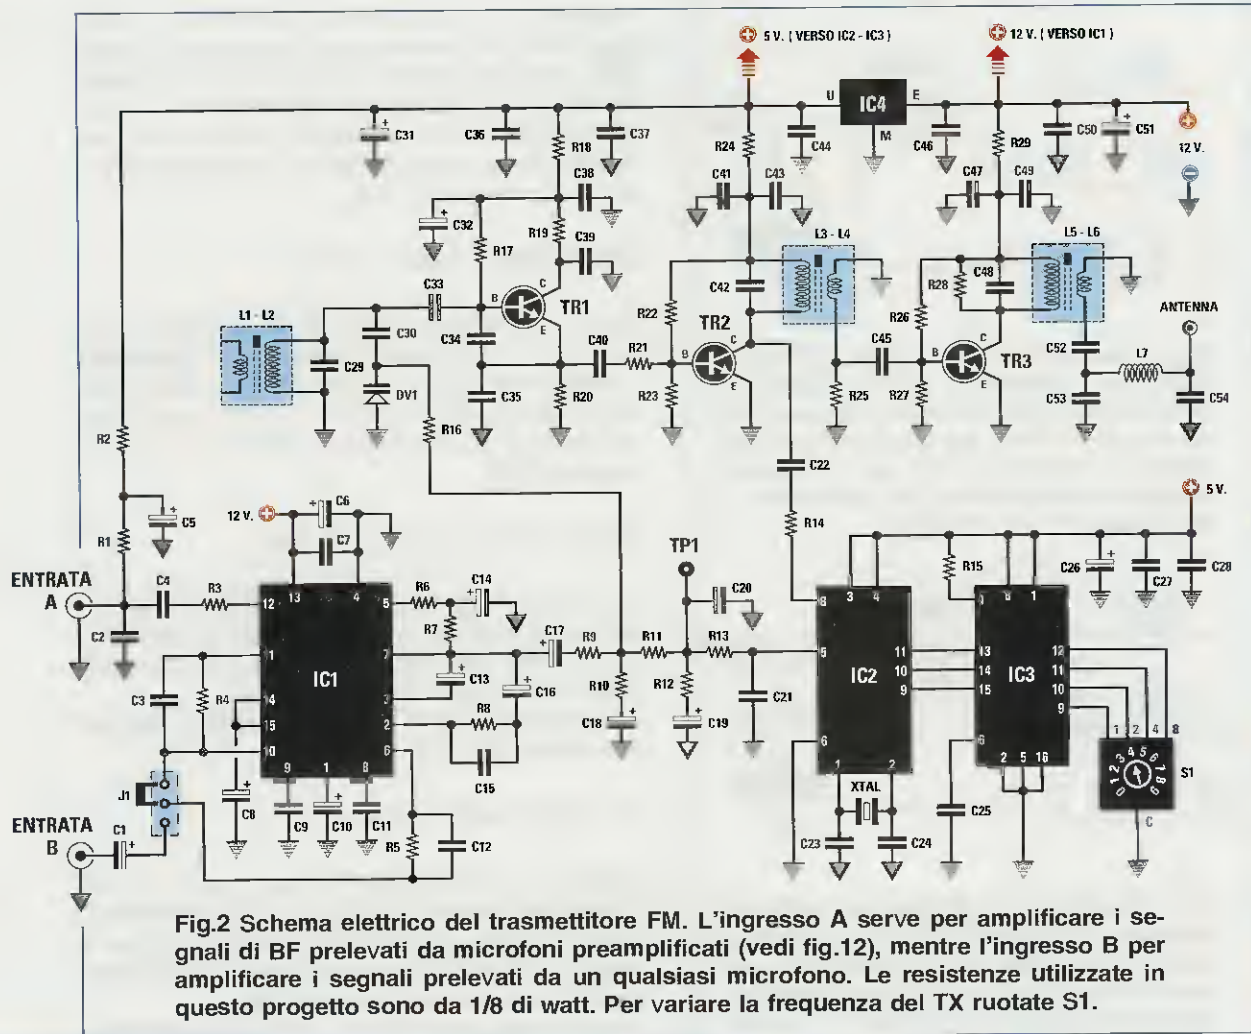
5 V. ( VERSO IC2 - IC3 )

12 V. ( VERSO IC1 )

U IC4 E M

C31 C36 C37 R18 C38 C32 R17 R19 C39 C33 B C E TR1 L1 - L2 C30 C34 C29 DV1 C35 C40 R20 R16

R24 C44 C41 C43 L3 - L4 C42 R22 TR2 R21 B C E R23 C22 R14 C45 R25 R27

C46 R29 C50 C51 12 V. C47 C49 L5 - L6 C48 R28 R26 B C E TR3 ANTENNA C52 L7 C53 C54

R2 C5 R1 12 V. C6 C7 ENTRATA A C4 R3 12 13 4 5 R6 C14 R7 C2 1 7 IC1 C13 C17 R9 R11 R13 TP1 C20 C16 R10 R12 C18 C19 C21 C3 R4 14 15 10 3 2 6 R8 C15 9 1 8 C8 C9 C10 C11 R5 C12 J1 ENTRATA B C1

5 V. R15 C26 C27 C28 3 4 8 11 10 9 5 6 IC2 1 2 XTAL C23 C24 C25 16 8 1 13 14 15 12 11 10 9 IC3 6 2 5 16 1 2 4 8 S1 C

Fig.2 Schema elettrico del trasmettitore FM. L'ingresso A serve per amplificare i segnali di BF prelevati da microfoni preamplificati (vedi fig.12), mentre l'ingresso B per amplificare i segnali prelevati da un qualsiasi microfono. Le resistenze utilizzate in questo progetto sono da 1/8 di watt. Per variare la frequenza del TX ruotate S1.